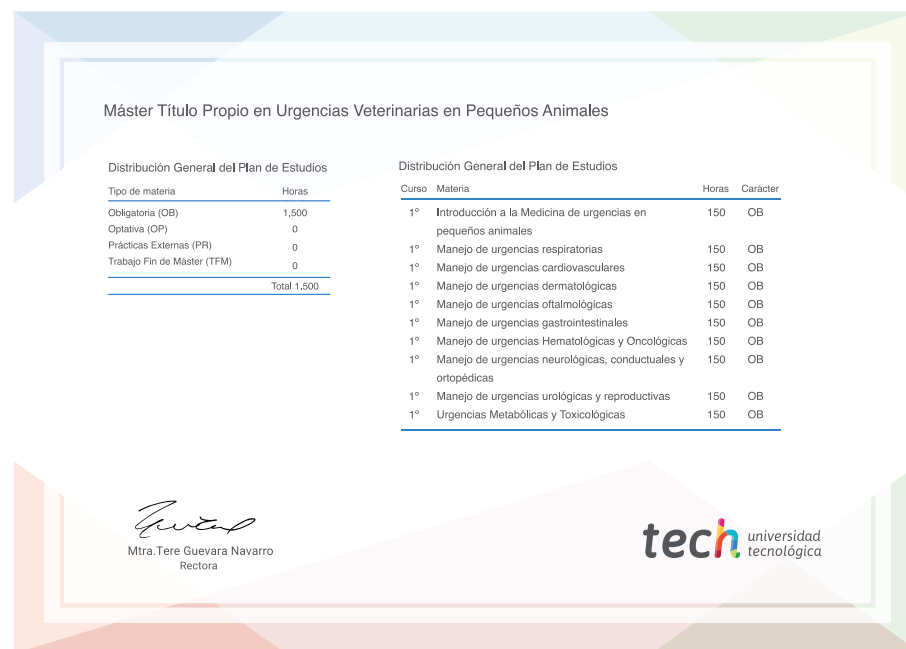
Máster Título Propio en Urgencias Veterinarias en Pequeños Animales

Distribución General del Plan de Estudios

| Tipo de materia | Horas |
|---|---|
| Obligatoria (OB) | 1,500 |
| Optativa (OP) | 0 |
| Prácticas Externas (PR) | 0 |
| Trabajo Fin de Máster (TFM) | 0 |
| | Total 1,500 |

Distribución General del Plan de Estudios

| Curso | Materia | Horas | Carácter |
|---|---|---|---|
| 1º | Introducción a la Medicina de urgencias en pequeños animales | 150 | OB |
| 1º | Manejo de urgencias respiratorias | 150 | OB |
| 1º | Manejo de urgencias cardiovasculares | 150 | OB |
| 1º | Manejo de urgencias dermatológicas | 150 | OB |
| 1º | Manejo de urgencias oftalmológicas | 150 | OB |
| 1º | Manejo de urgencias gastrointestinales | 150 | OB |
| 1º | Manejo de urgencias Hematológicas y Oncológicas | 150 | OB |
| 1º | Manejo de urgencias neurológicas, conductuales y ortopédicas | 150 | OB |
| 1º | Manejo de urgencias urológicas y reproductivas | 150 | OB |
| 1º | Urgencias Metabólicas y Toxicológicas | 150 | OB |

Mtra.Tere Guevara Navarro
Rectora

tech universidad tecnológica